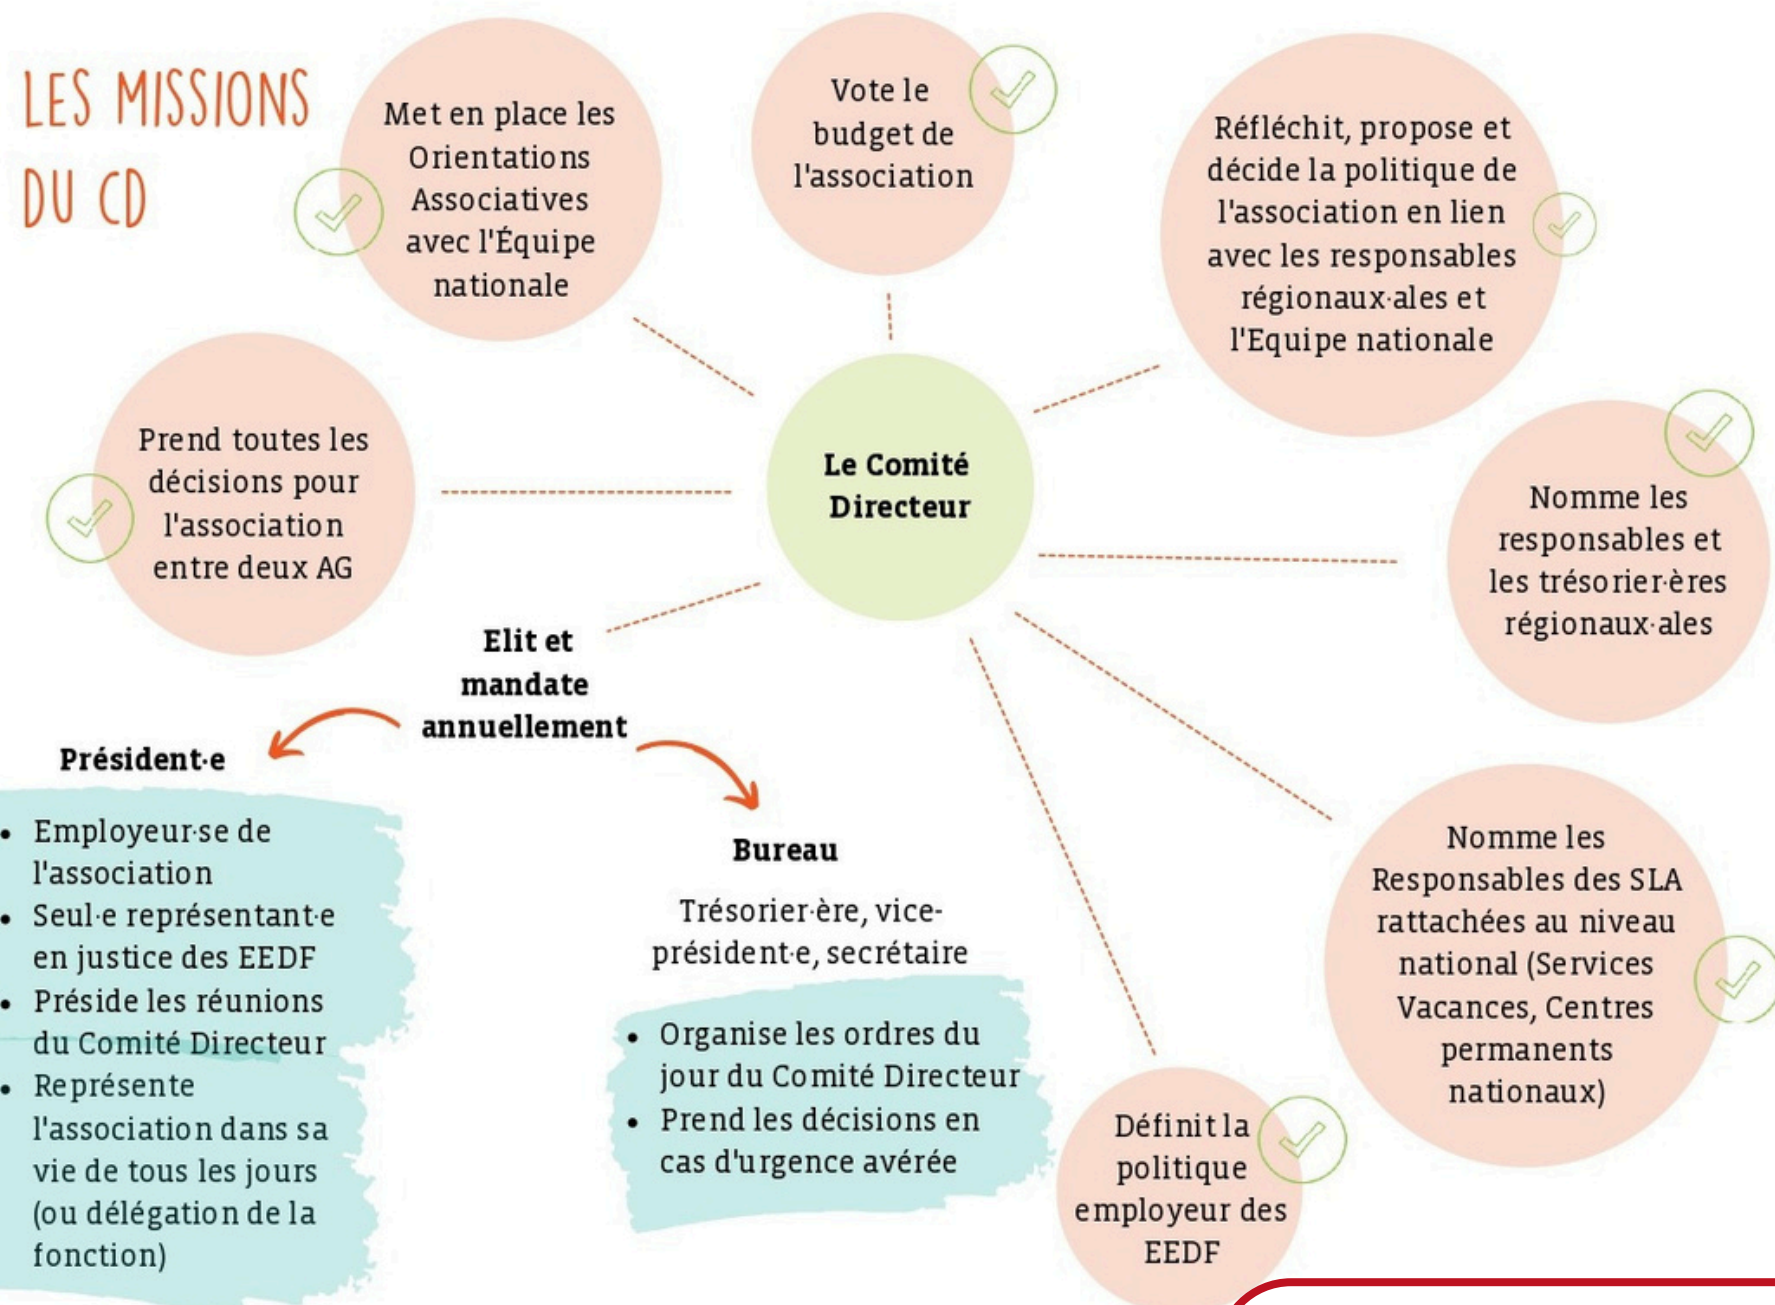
LES MISSIONS DU CD

Met en place les Orientations Associatives avec l'Équipe nationale

Vote le budget de l'association

Réfléchit, propose et décide la politique de l'association en lien avec les responsables régionaux·ales et l'Equipe nationale

Prend toutes les décisions pour l'association entre deux AG

Le Comité Directeur

Nomme les responsables et les trésorier·ères régionaux·ales

Elit et mandate annuellement

Président·e

- Employeur·se de l'association
- Seul·e représentant·e en justice des EEDF
- Préside les réunions du Comité Directeur
- Représente l'association dans sa vie de tous les jours (ou délégation de la fonction)

Bureau

Trésorier·ère, vice-président·e, secrétaire

- Organise les ordres du jour du Comité Directeur
- Prend les décisions en cas d'urgence avérée

Nomme les Responsables des SLA rattachées au niveau national (Services Vacances, Centres permanents nationaux)

Définit la politique employeur des EEDF